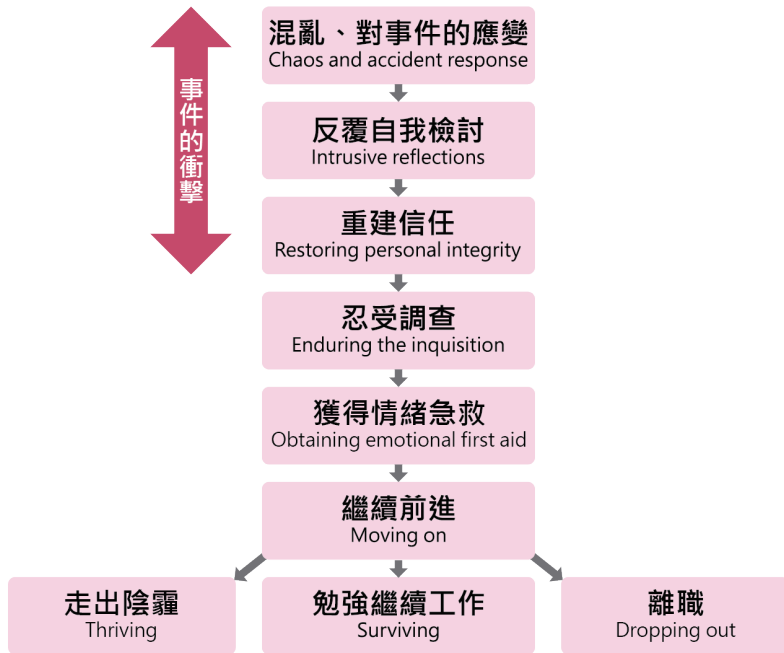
事件的衝擊

混亂、對事件的應變
Chaos and accident response

反覆自我檢討
Intrusive reflections

重建信任
Restoring personal integrity

忍受調查
Enduring the inquisition

獲得情緒急救
Obtaining emotional first aid

繼續前進
Moving on

走出陰霾
Thriving

勉強繼續工作
Surviving

離職
Dropping out